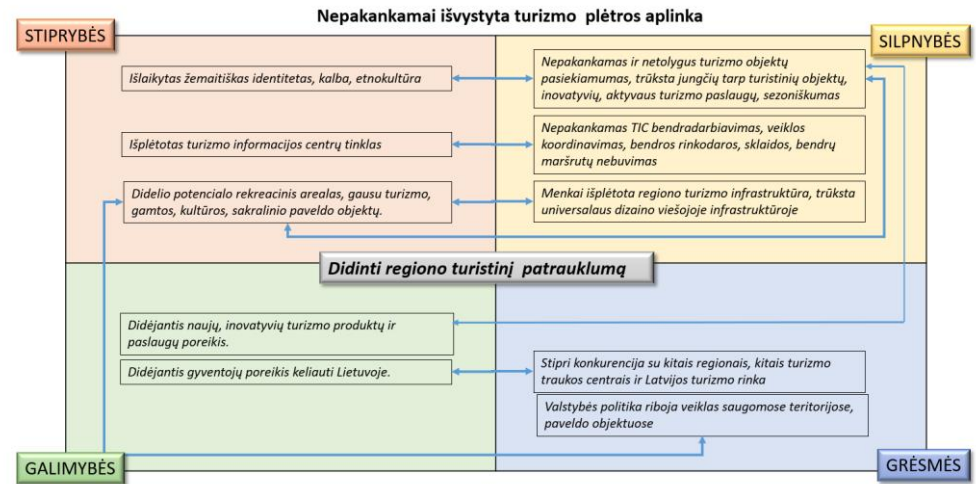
Nepakankamai išvystyta turizmo plėtros aplinka

STIPRYBĖS

SILPNYBĖS

Išlaikytas žemaitiškas identitetas, kalba, etnokultūra

Nepakankamas ir netolygus turizmo objektų pasiekiamumas, trūksta jungčių tarp turistinių objektų, inovatyvių, aktyvaus turizmo paslaugų, sezoniškumas

Išplėtotas turizmo informacijos centrų tinklas

Nepakankamas TIC bendradarbiavimas, veiklos koordinavimas, bendros rinkodaros, sklaidos, bendrų maršrutų nebuvimas

Didelio potencialo rekreacinis arealas, gausu turizmo, gamtos, kultūros, sakralinio paveldo objektų.

Menkai išplėtota regiono turizmo infrastruktūra, trūksta universalaus dizaino viešojoje infrastruktūroje

Didinti regiono turistinį patrauklumą

Didėjantis naujų, inovatyvių turizmo produktų ir paslaugų poreikis.

Didėjantis gyventojų poreikis keliauti Lietuvoje.

Stipri konkurencija su kitais regionais, kitais turizmo traukos centrais ir Latvijos turizmo rinka

Valstybės politika riboja veiklas saugomose teritorijose, paveldo objektuose

GALIMYBĖS

GRĖSMĖS